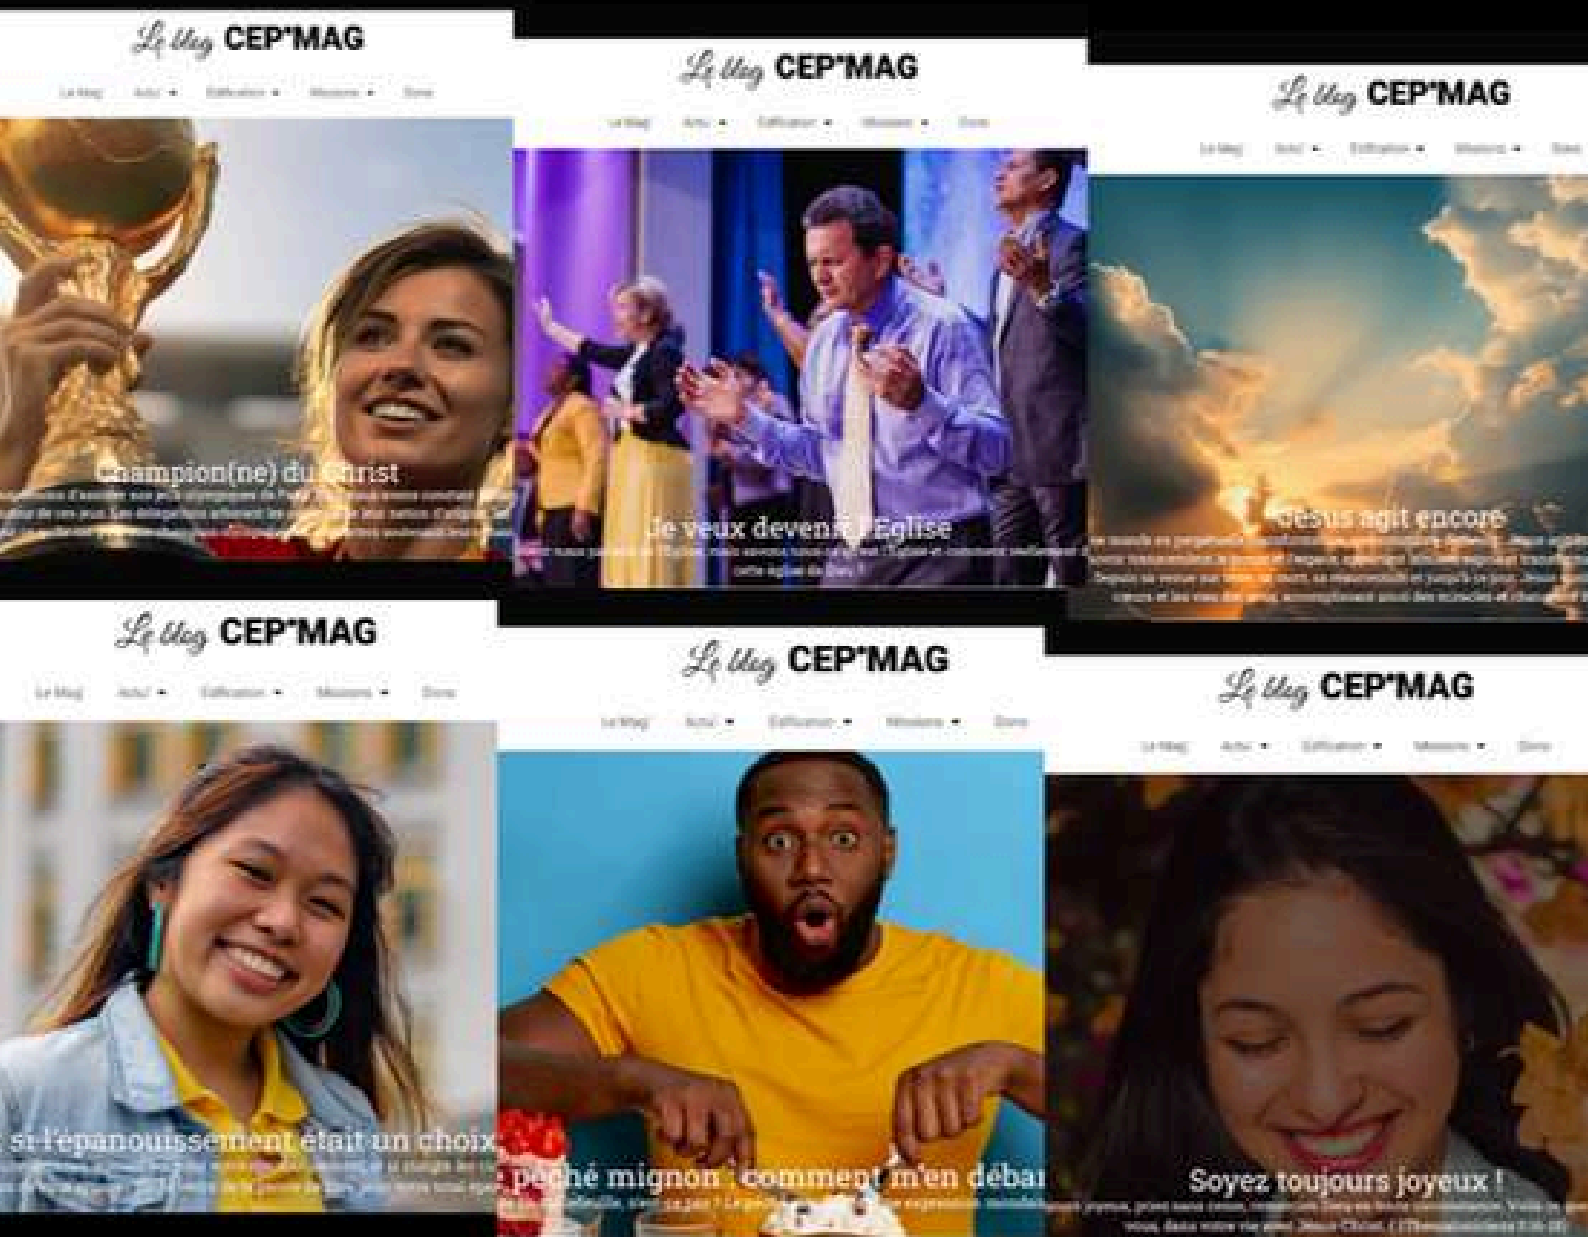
Le blog CEP*MAG

Le Mag Actu ▾ Edification ▾ Missions ▾ Dons

Champion(ne) du Christ

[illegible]

Le blog CEP*MAG

Le Mag Actu ▾ Edification ▾ Missions ▾ Dons

Je veux devenir l'Eglise

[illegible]

Le blog CEP*MAG

Le Mag Actu ▾ Edification ▾ Missions ▾ Dons

Jésus agit encore

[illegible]

Le blog CEP*MAG

Le Mag Actu ▾ Edification ▾ Missions ▾ Dons

si l'épanouissement était un choix

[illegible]

Le blog CEP*MAG

Le Mag Actu ▾ Edification ▾ Missions ▾ Dons

péché mignon : comment m'en débar

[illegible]

Le blog CEP*MAG

Le Mag Actu ▾ Edification ▾ Missions ▾ Dons

Soyez toujours joyeux !

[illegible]